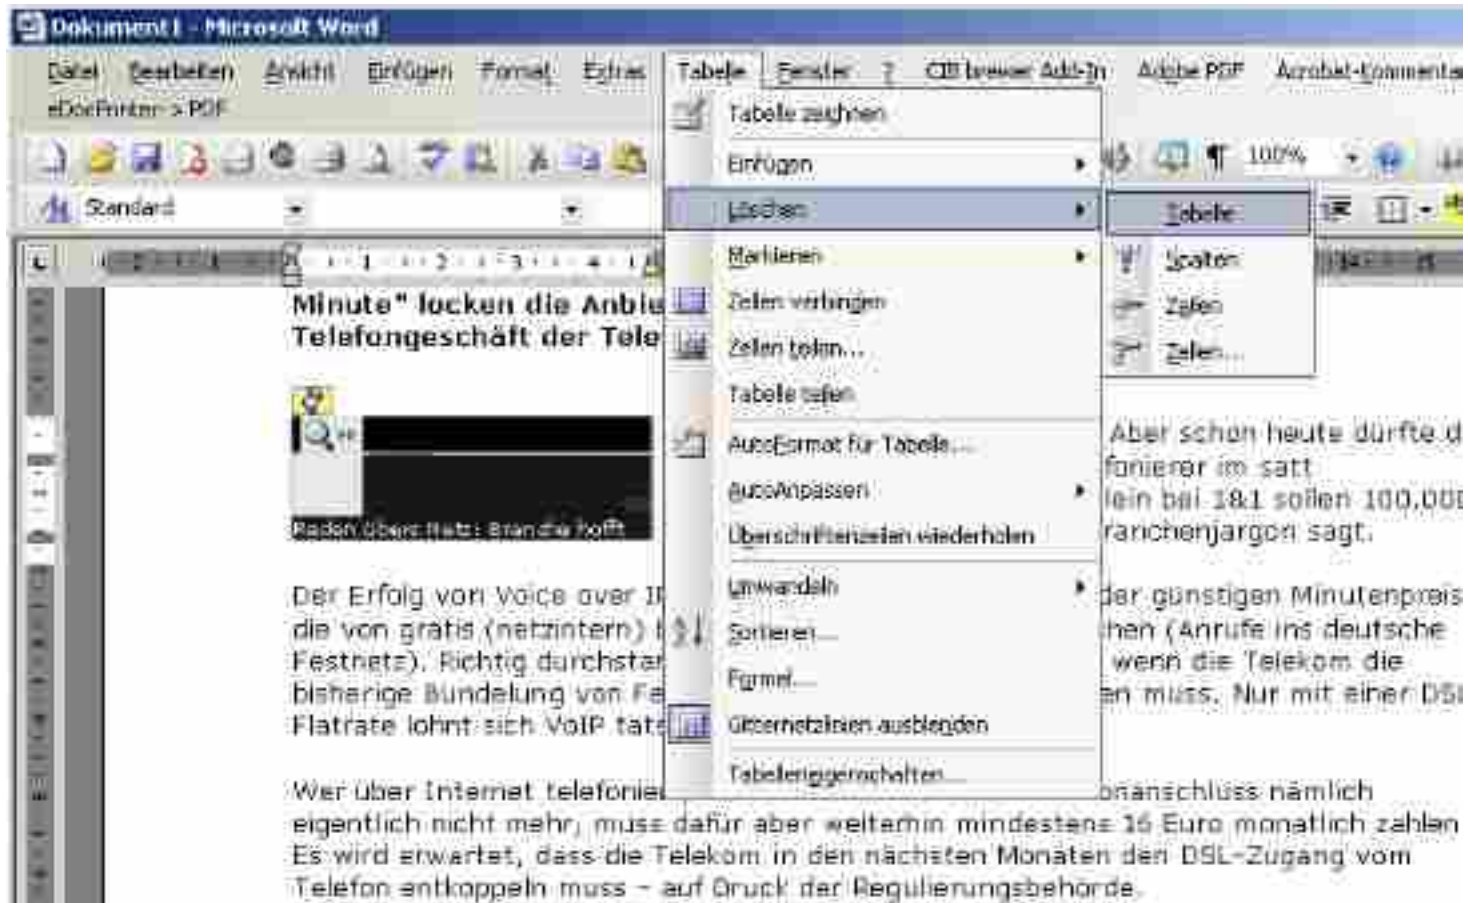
Dokument1 - Microsoft Word

Datei Bearbeiten Ansicht Einfügen Format Extras Tabelle Fenster ? CIB brewer Add-In Adobe PDF Acrobat-Kommentar
eDocPrinter > PDF

Standard

100%

Tabelle zeichnen
Einfügen
Löschen
Markieren
Zellen verbinden
Zellen teilen...
Tabelle teilen
AutoFormat für Tabelle...
AutoAnpassen
Überschriftenzeilen wiederholen
Umwandeln
Sortieren...
Formel...
Gitternetzlinien ausblenden
Tabelleneigenschaften...

Tabelle
Spalten
Zeilen
Zellen...

Minute" locken die Anbie
Telefongeschäft der Tele

Reden übers Netz: Branche hofft

Aber schon heute dürfte d
fonierer im satt
lein bei 1&1 sollen 100,000
ranchenjargon sagt.

Der Erfolg von Voice over IP
die von gratis (netzintern)
Festnetz). Richtig durchstar
bisherige Bündelung von Fe
Flatrate lohnt sich VoIP tat

der günstigen Minutenpreis
hen (Anrufe ins deutsche
wenn die Telekom die
en muss. Nur mit einer DS

Wer über Internet telefonie
onanschluss nämlich
eigentlich nicht mehr, muss dafür aber weiterhin mindestens 16 Euro monatlich zahlen
Es wird erwartet, dass die Telekom in den nächsten Monaten den DSL-Zugang vom
Telefon entkoppeln muss – auf Druck der Regulierungsbehörde.